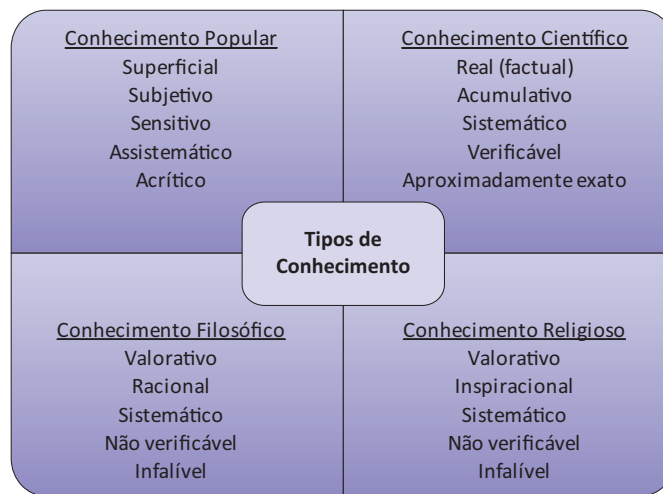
Conhecimento Popular
Superficial
Subjetivo
Sensitivo
Assistemático
Acrítico

Conhecimento Científico
Real (factual)
Acumulativo
Sistemático
Verificável
Aproximadamente exato

Tipos de Conhecimento

Conhecimento Filosófico
Valorativo
Racional
Sistemático
Não verificável
Infalível

Conhecimento Religioso
Valorativo
Inspiracional
Sistemático
Não verificável
Infalível